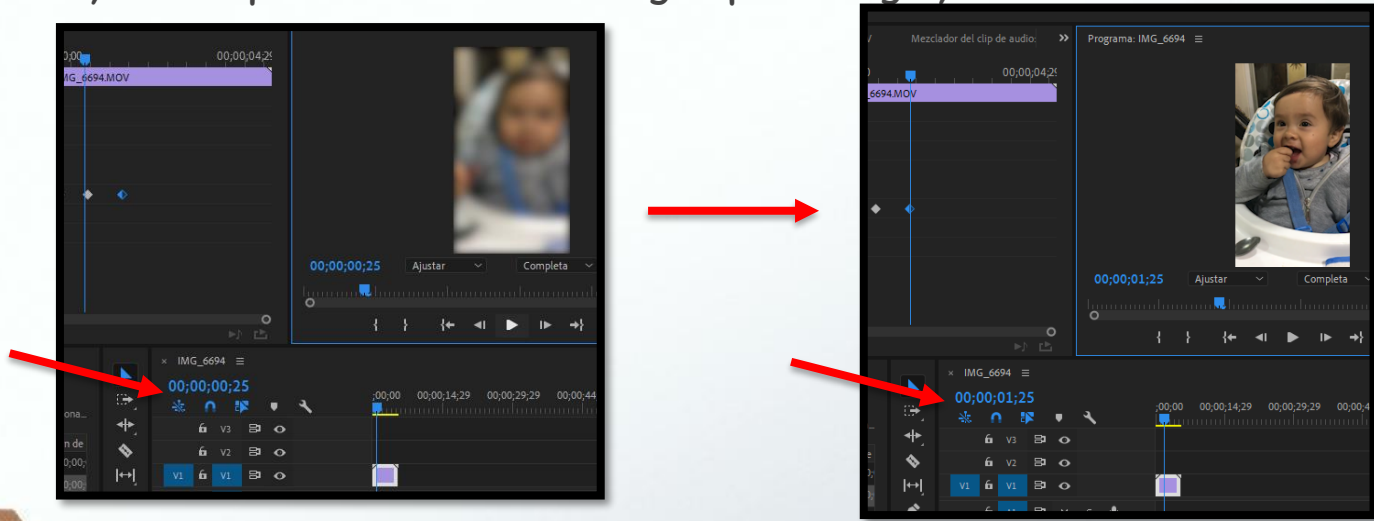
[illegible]

00;00 00;00;04;29
IMG_6694.MOV
00;00;00;25 Ajustar Completa
× IMG_6694 ≡
00;00;00;25
;00;00 00;00;14;29 00;00;29;29 00;00;44
V3
V2
V1 V1
ona_
n de
00;0
00;0

Mezclador del clip de audio: >> Programa: IMG_6694 ≡
00;00;04;29
6694.MOV
00;00;01;25 Ajustar Completa
× IMG_6694 ≡
00;00;01;25
;00;00 00;00;14;29 00;00;29;29 00;00;4
V3
V2
V1 V1